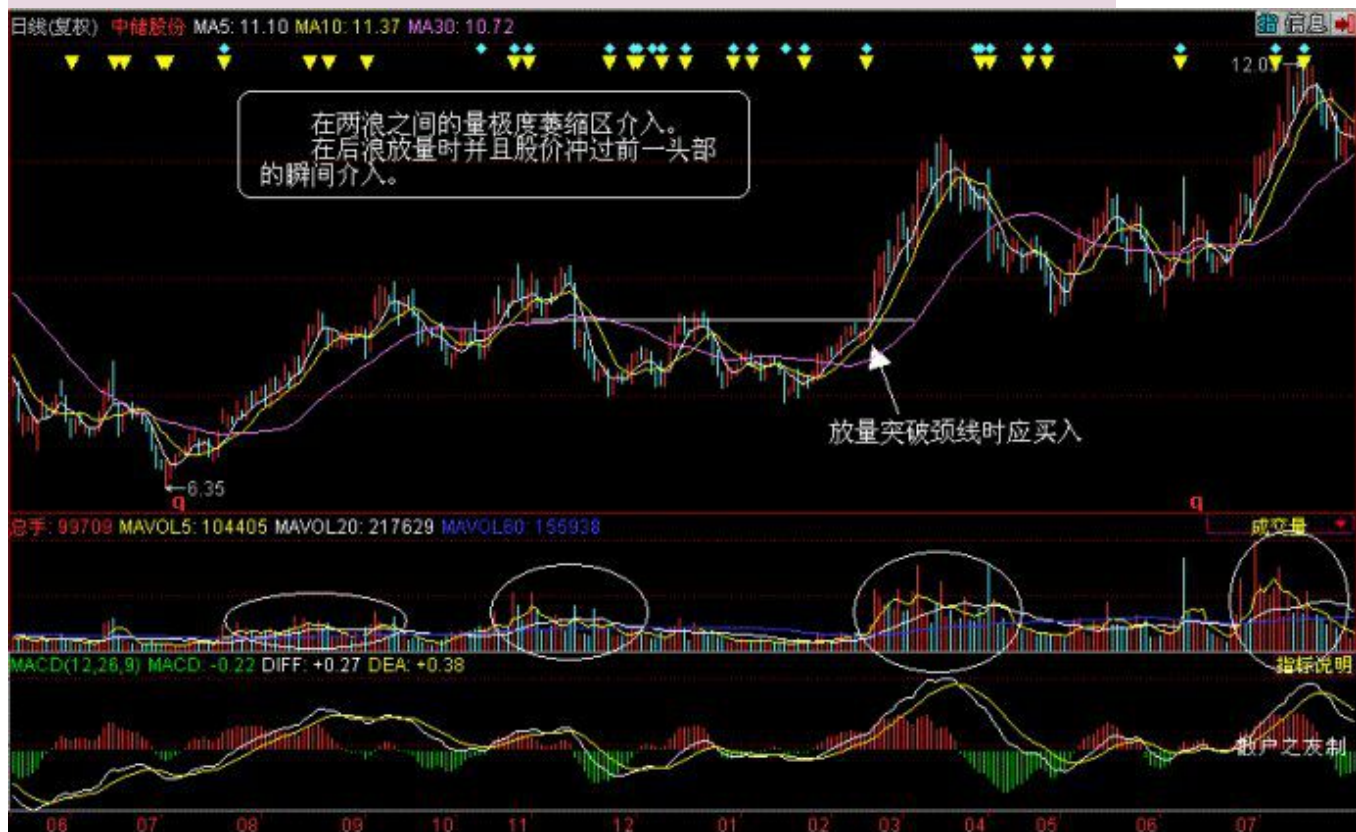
日线(复权) 中储股份 MA5: 11.10 MA10: 11.37 MA30: 10.72

信息

12.03

在两浪之间的量极度萎缩区介入。
在后浪放量时并且股价冲过前一头部的瞬间介入。

放量突破颈线时应买入

6.35

总手: 99709 MAVOL5: 104405 MAVOL20: 217629 MAVOL60: 155938

成交量

MACD(12,26,9) MACD: -0.22 DIFF: +0.27 DEA: +0.38

指标说明

散户之友制

06 07 08 09 10 11 12 01 02 03 04 05 06 07